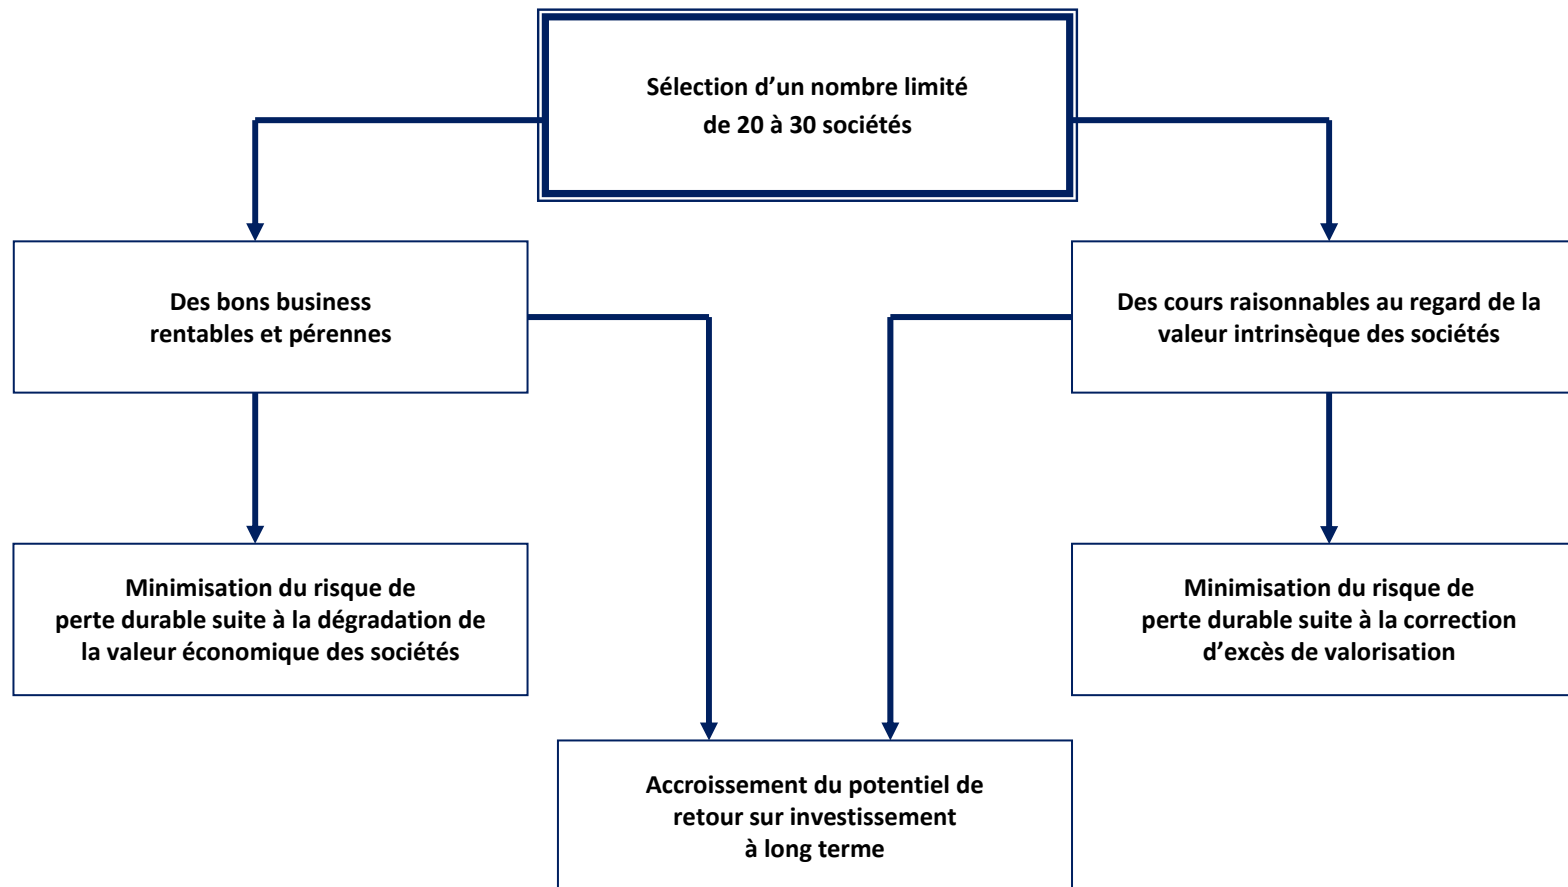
Sélection d’un nombre limité
de 20 à 30 sociétés

Des bons business
rentables et pérennes

Des cours raisonnables au regard de la
valeur intrinsèque des sociétés

Minimisation du risque de
perte durable suite à la dégradation de
la valeur économique des sociétés

Minimisation du risque de
perte durable suite à la correction
d’excès de valorisation

Accroissement du potentiel de
retour sur investissement
à long terme